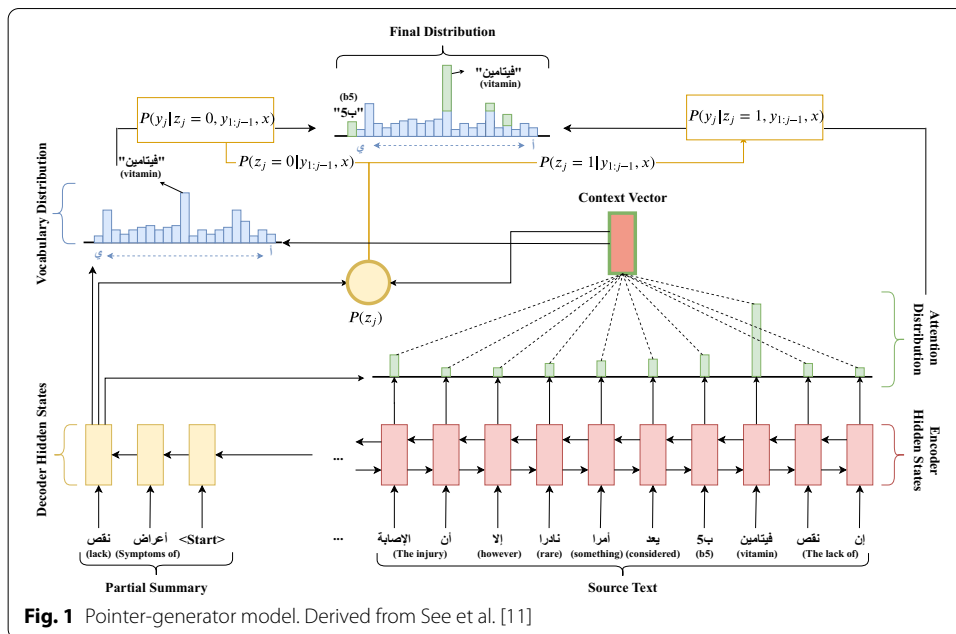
Final Distribution

"فيتامين"
(vitamin)

(b5)
"ب5"

ي أ

$P(y_j|z_j=0, y_{1:j-1}, x)$

$P(y_j|z_j=1, y_{1:j-1}, x)$

$P(z_j=0|y_{1:j-1}, x)$

$P(z_j=1|y_{1:j-1}, x)$

"فيتامين"
(vitamin)

Vocabulary Distribution

ي أ

Context Vector

$P(z_j)$

Attention Distribution

Decoder Hidden States

Encoder Hidden States

...

...

نقص (lack) أعراض (Symptoms of) <Start>

Partial Summary

الاصابة (The injury) أن إلا (however) نادرا (rare) أمرا (something) يعد (considered) ب5 (b5) فيتامين (vitamin) نقص (The lack of) إن

Source Text

Fig. 1 Pointer-generator model. Derived from See et al. [11]